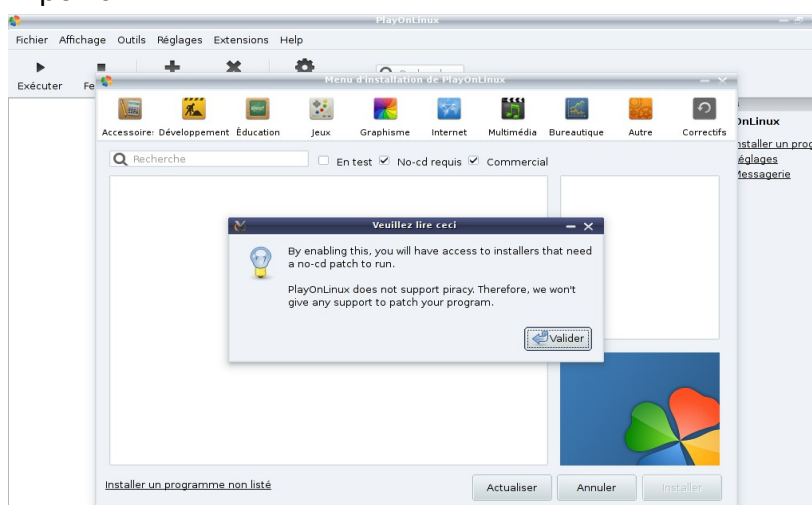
PlayOnLinux

Fichier Affichage Outils Réglages Extensions Help

Exécuter Fe

Menu d'installation de PlayOnLinux

Accessoire: Développement Éducation Jeux Graphisme Internet Multimédia Bureautique Autre Correctifs

Recherche

En test No-cd requis Commercial

Veuillez lire ceci

By enabling this, you will have access to installers that need a no-cd patch to run.

PlayOnLinux does not support piracy. Therefore, we won't give any support to patch your program.

Valider

Installer un programme non listé

Actualiser Annuler Installer

OnLinux
nstaller un prog
églages
Messagerie